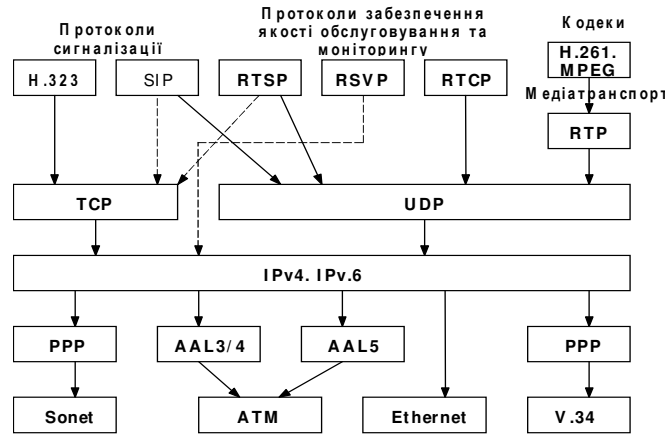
Протоколи сигналізації

Протоколи забезпечення якості обслуговування та моніторингу

Кодеки

H.323

SIP

RTSP

RSVP

RTCP

H.261. MPEG

Медіатранспорт

RTP

TCP

UDP

IPv4. IPv.6

PPP

AAL3/4

AAL5

PPP

Sonet

ATM

Ethernet

V.34